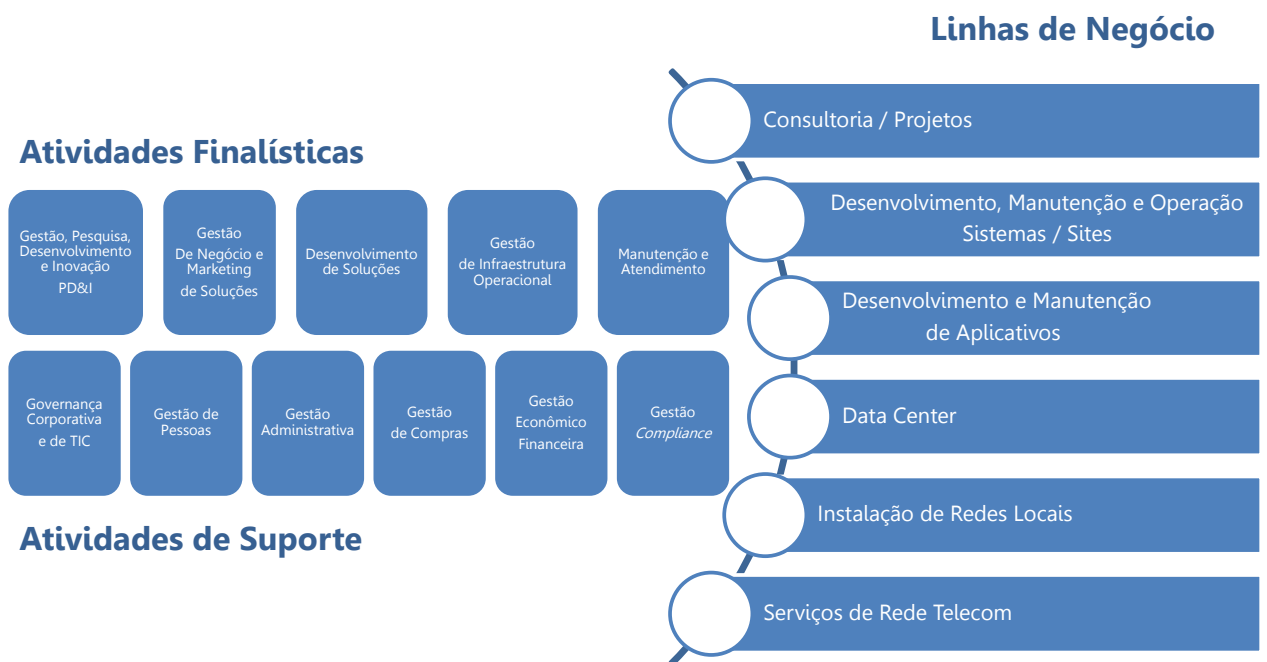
Linhas de Negócio

Consultoria / Projetos

Desenvolvimento, Manutenção e Operação Sistemas / Sites

Desenvolvimento e Manutenção de Aplicativos

Data Center

Instalação de Redes Locais

Serviços de Rede Telecom

Atividades Finalísticas

Gestão, Pesquisa, Desenvolvimento e Inovação PD&I

Gestão De Negócio e Marketing de Soluções

Desenvolvimento de Soluções

Gestão de Infraestrutura Operacional

Manutenção e Atendimento

Governança Corporativa e de TIC

Gestão de Pessoas

Gestão Administrativa

Gestão de Compras

Gestão Econômico Financeira

Gestão *Compliance*

Atividades de Suporte